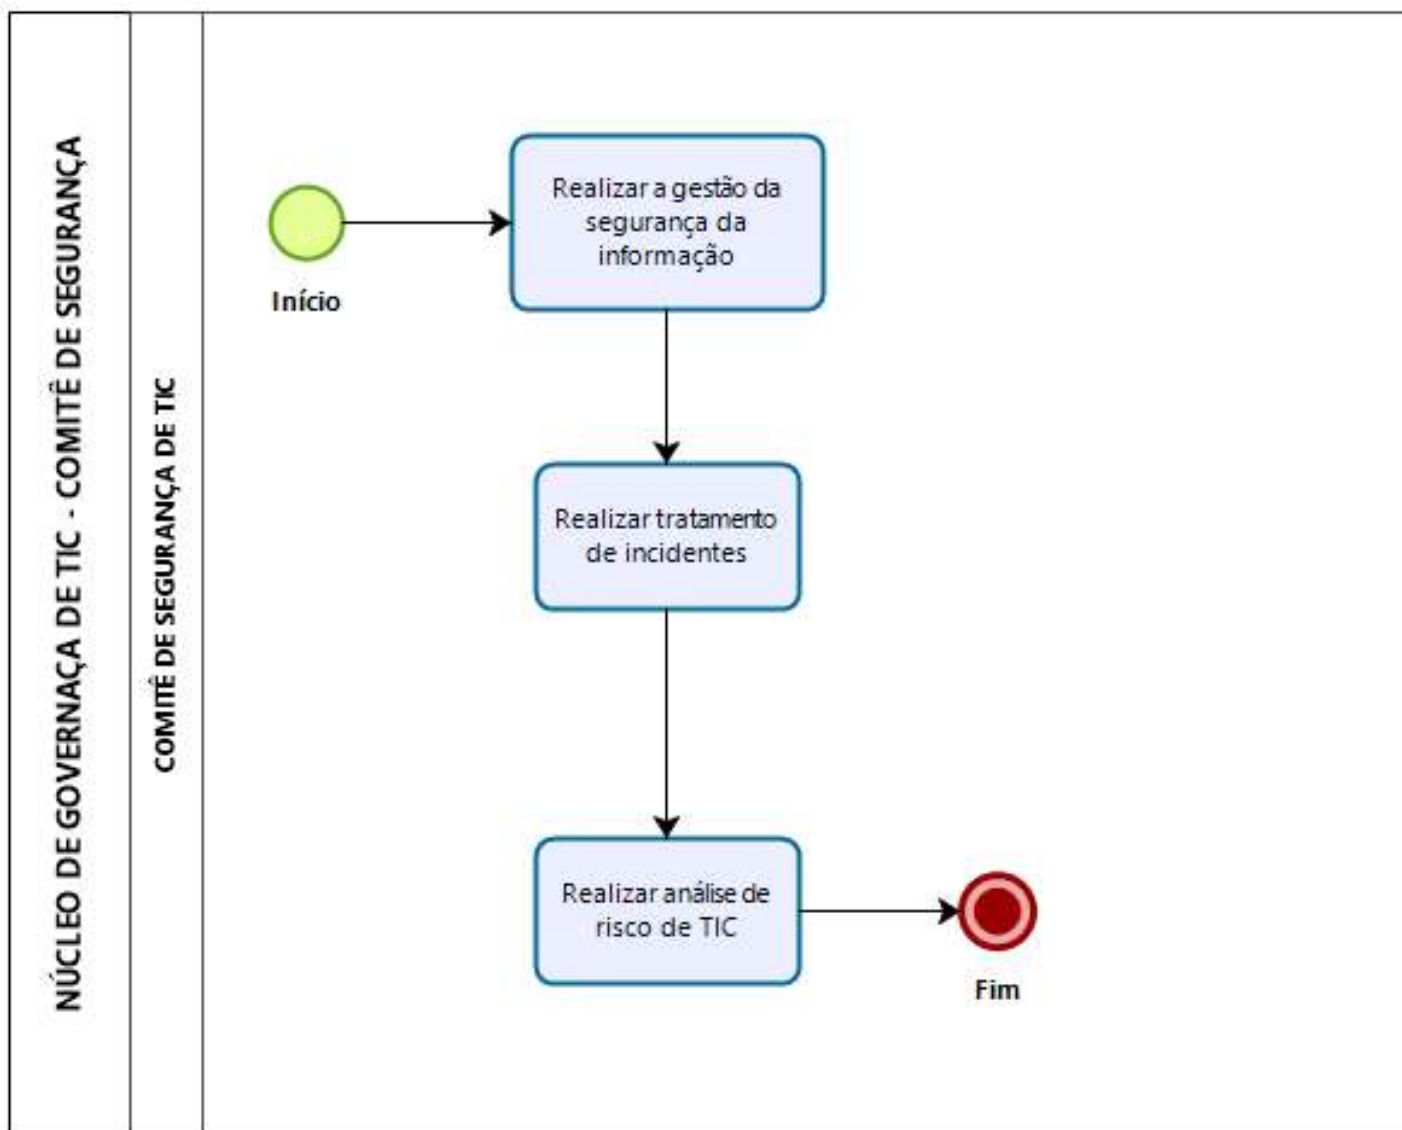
NÚCLEO DE GOVERNAÇA DE TIC - COMITÊ DE SEGURANÇA

COMITÊ DE SEGURANÇA DE TIC

Início

Realizar a gestão da segurança da informação

Realizar tratamento de incidentes

Realizar análise de risco de TIC

Fim